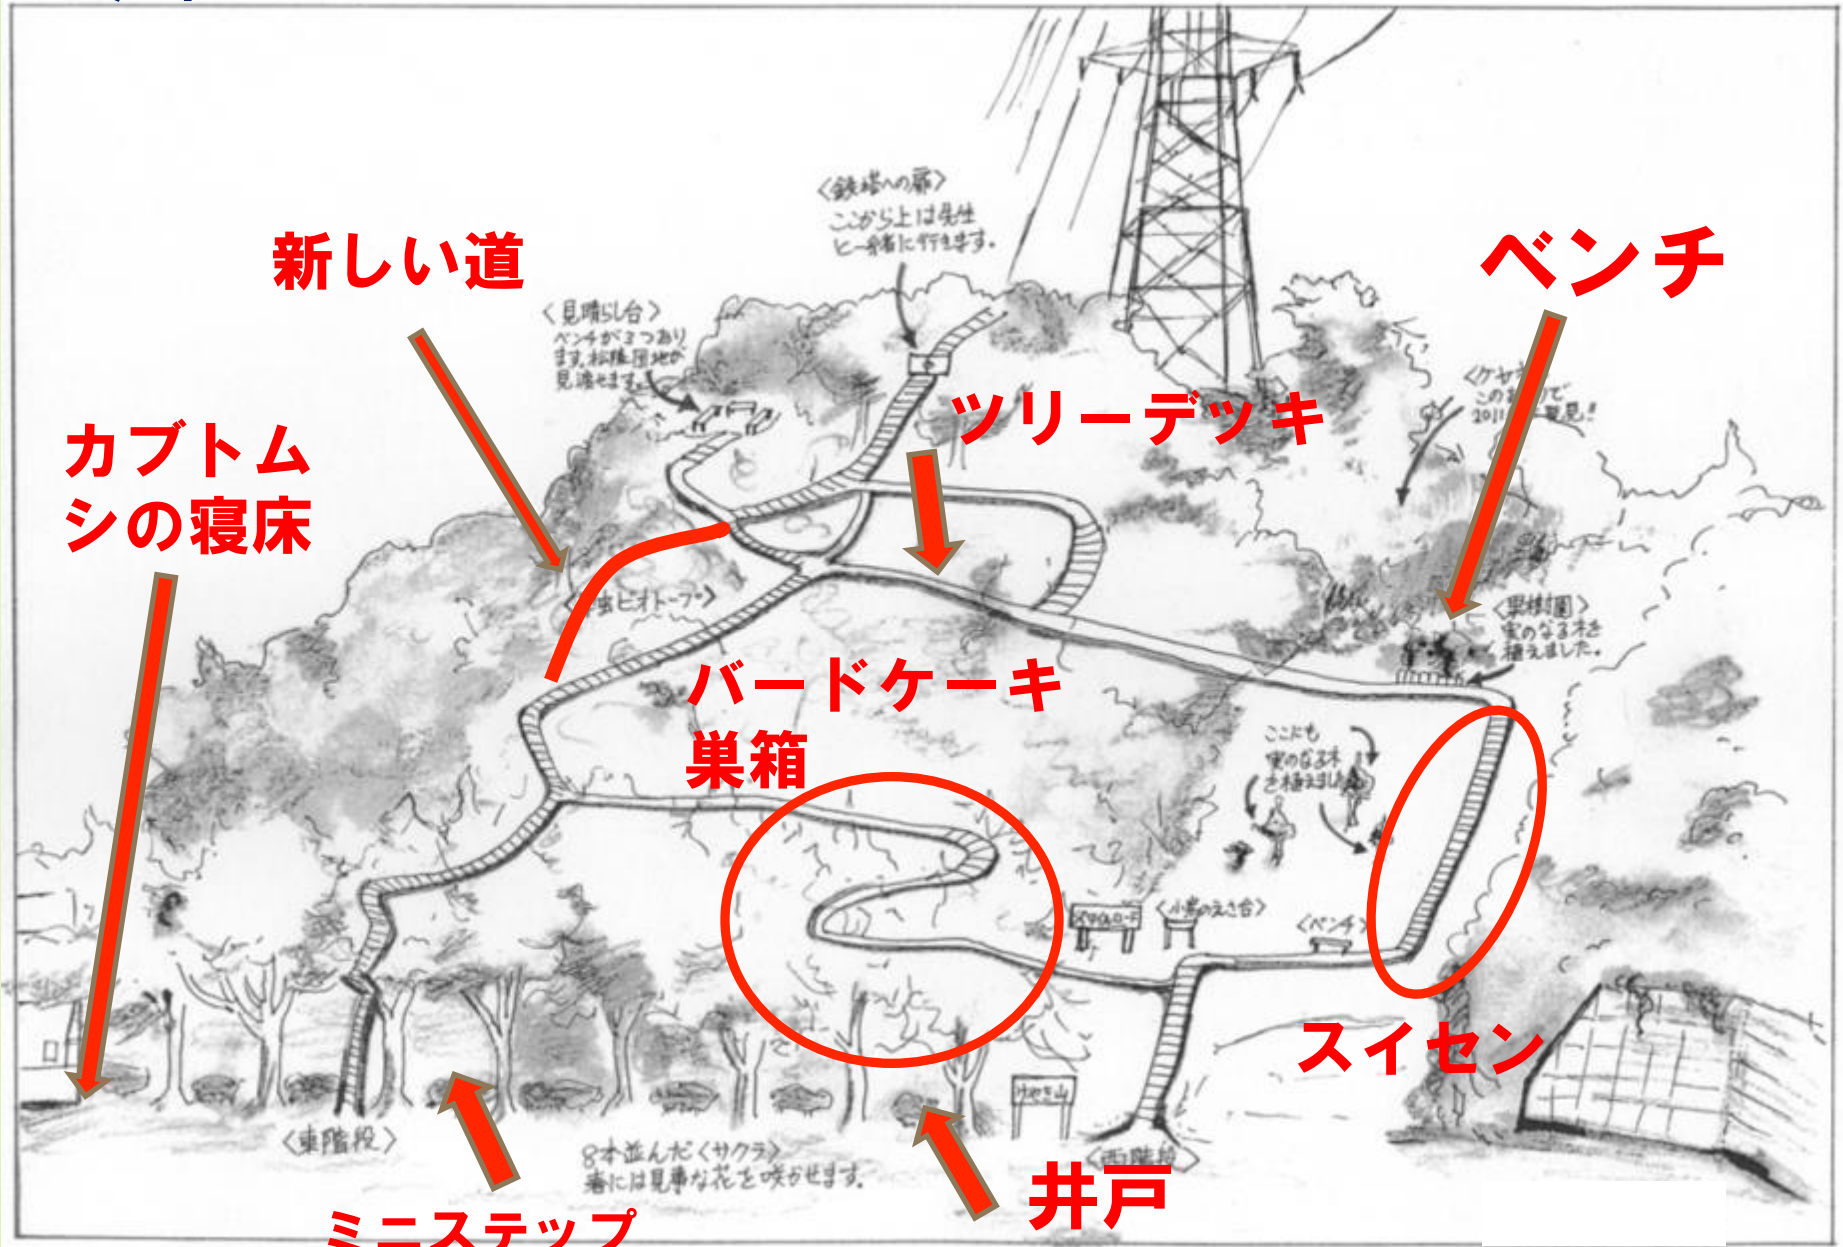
新しい道

<鉄塔への扉>
ここから上は先生と一緒に行きます。

<見晴らし台>
ベンチが3つあります。松陰団地が見渡せます。

ベンチ

ツリーデッキ

カブトムシの寝床

<ケヤキ>
この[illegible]で
2011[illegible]発見!

<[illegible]ビオトープ>

<果樹園>
実のなる木を植えました。

バードケーキ
巣箱

ここにも
実のなる木を植えました

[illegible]ロード

<小鳥のえさ台>

<ベンチ>

スイセン

けやき山

<東階段>

8本並んだ<サクラ>
春には見事な花を咲かせます。

<西階段>

井戸

ミニステップ